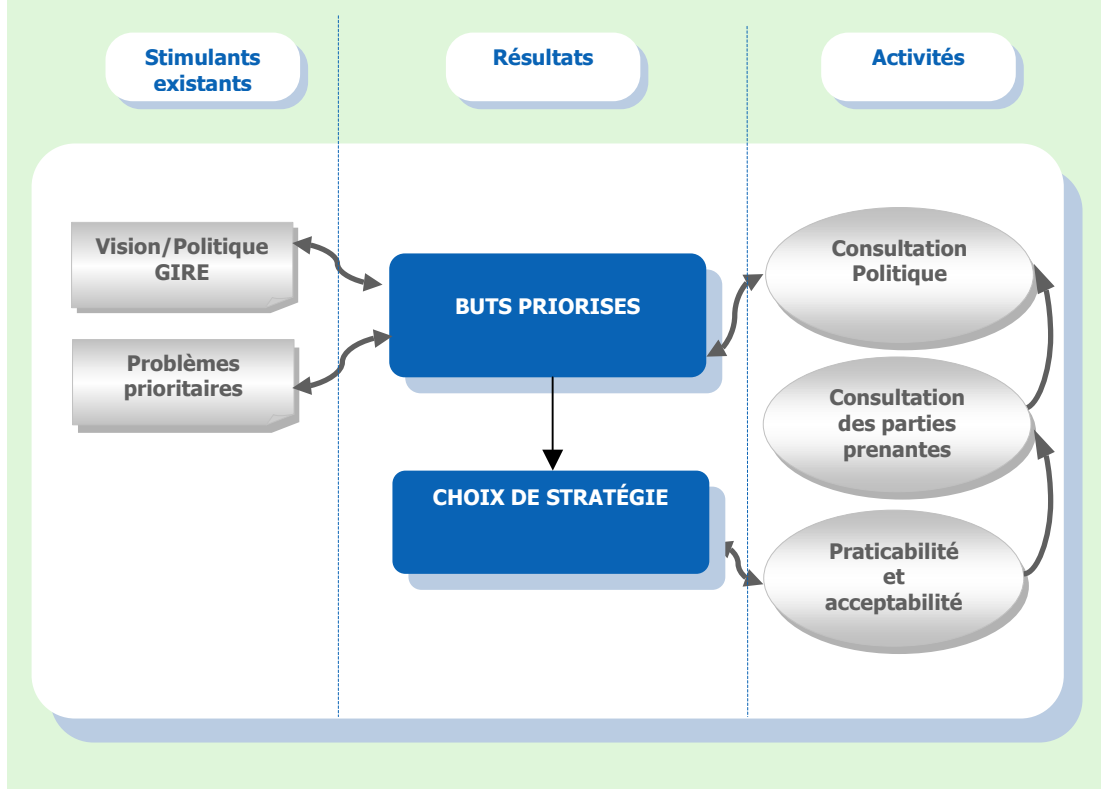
Stimulants existants

Résultats

Activités

Vision/Politique GIRE

Problèmes prioritaires

BUTS PRIORISES

CHOIX DE STRATÉGIE

Consultation Politique

Consultation des parties prenantes

Praticabilité et acceptabilité